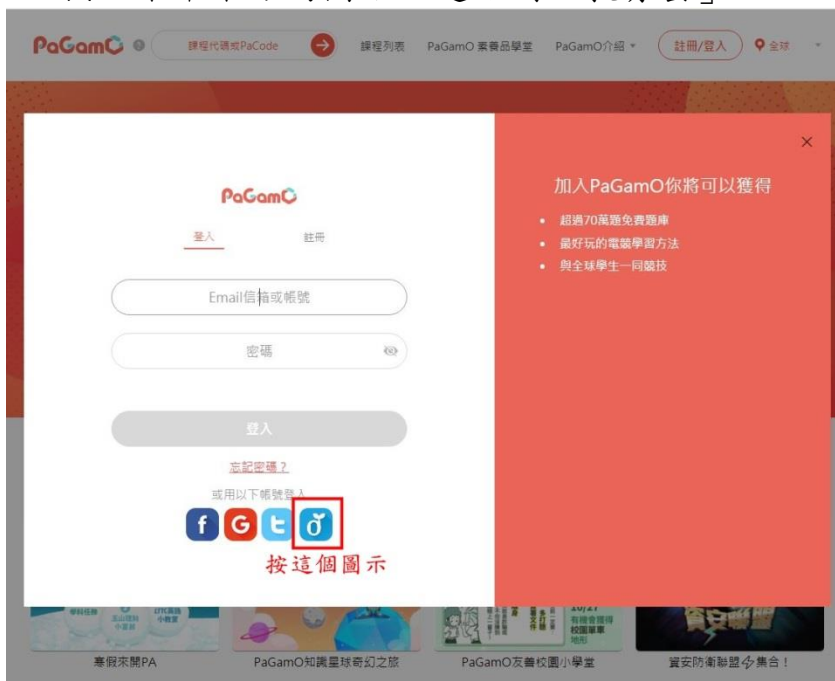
PaGamO 課程代碼或PaCode 課程列表 PaGamO 素養品學堂 PaGamO介紹 註冊/登入 全球

×

PaGamO

登入 註冊

Email信箱或帳號

密碼

登入

忘記密碼？

或用以下帳號登入

按這個圖示

加入PaGamO你將可以獲得

• 超過70萬題免費題庫
• 最好玩的電競學習方法
• 與全球學生一同競技

寒假來開PA

PaGamO知識星球奇幻之旅

PaGamO友善校園小學堂

資安防衛聯盟集合！